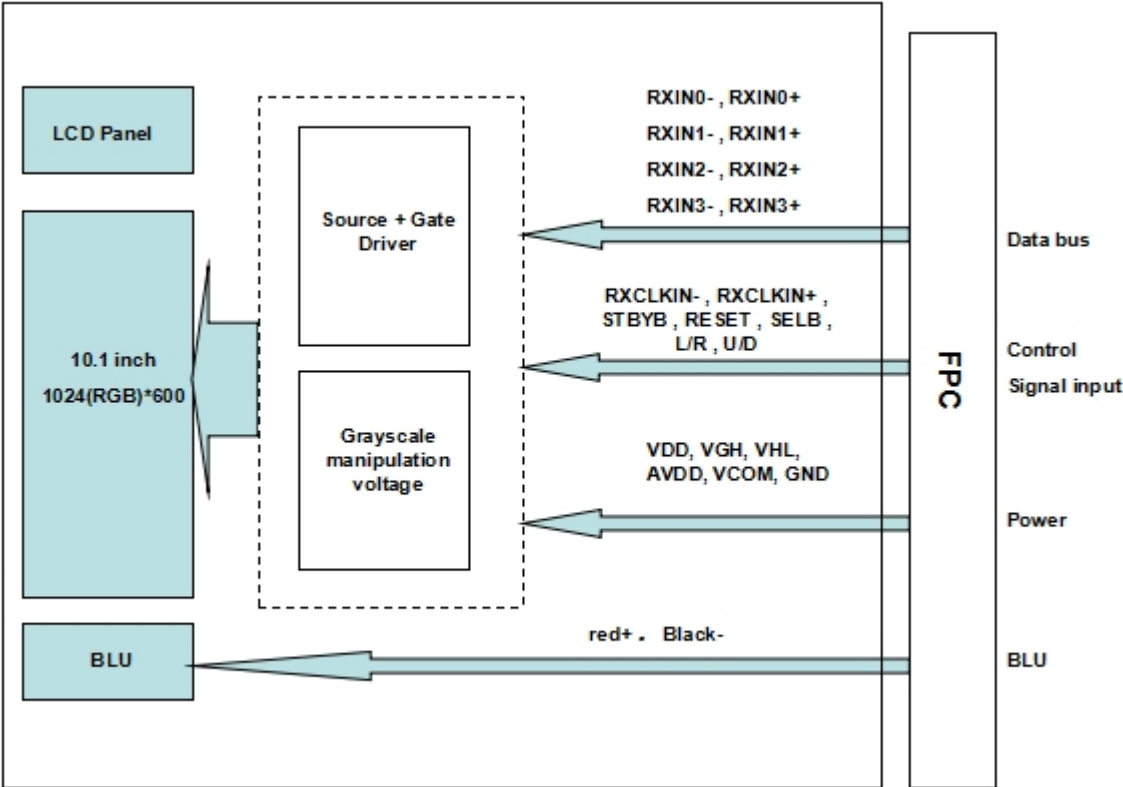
LCD Panel

10.1 inch
1024(RGB)*600

BLU

Source + Gate Driver

Grayscale manipulation voltage

RXIN0- , RXIN0+
RXIN1- , RXIN1+
RXIN2- , RXIN2+
RXIN3- , RXIN3+

RXCLKIN- , RXCLKIN+ , STBYB , RESET , SELB , L/R , U/D

VDD, VGH, VHL, AVDD, VCOM, GND

red+ . Black-

FPC

Data bus

Control
Signal input

Power

BLU